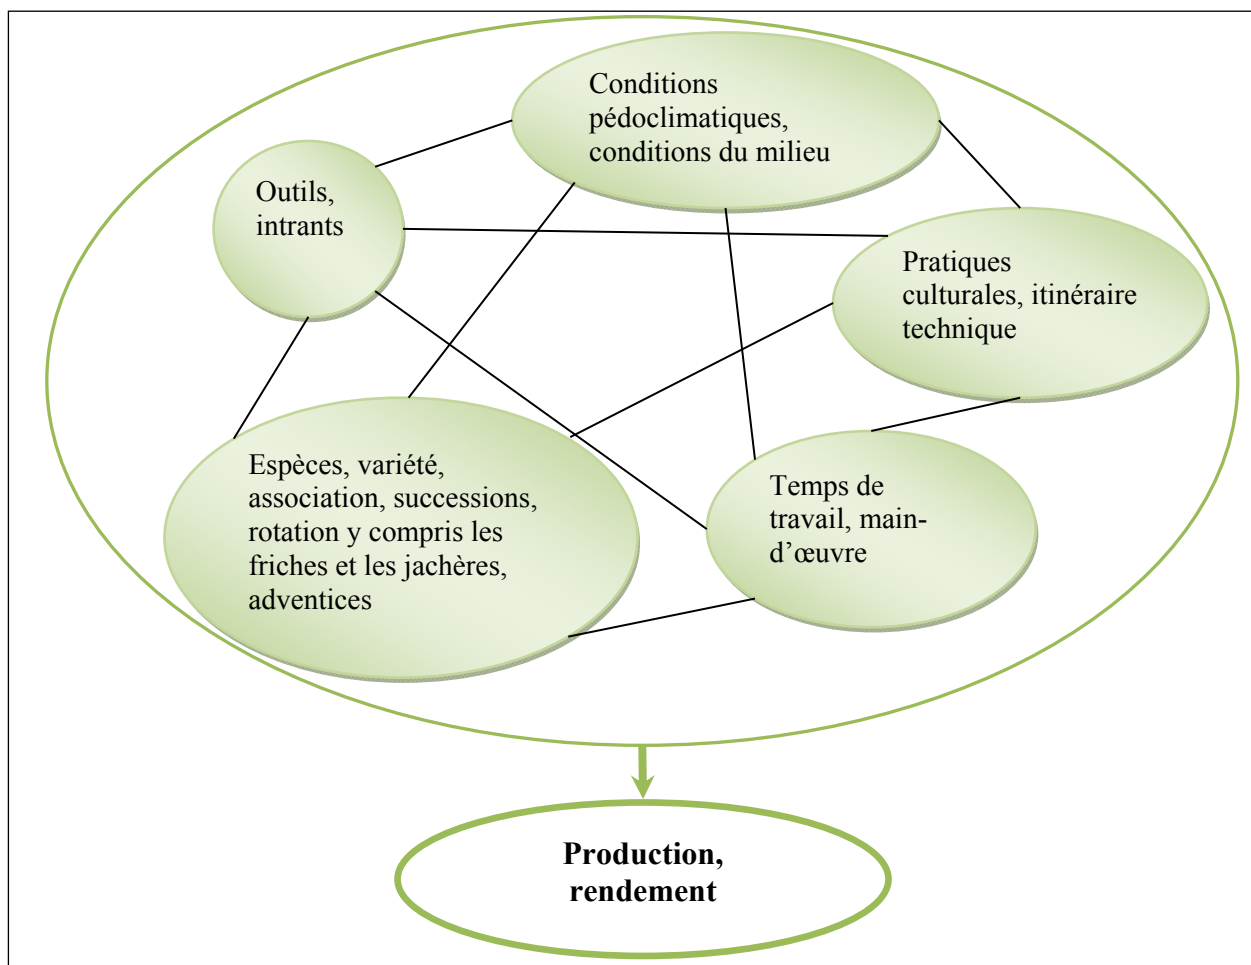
Conditions pédoclimatiques, conditions du milieu

Outils, intrants

Pratiques culturales, itinéraire technique

Espèces, variété, association, successions, rotation y compris les friches et les jachères, adventices

Temps de travail, main-d'œuvre

**Production, rendement**